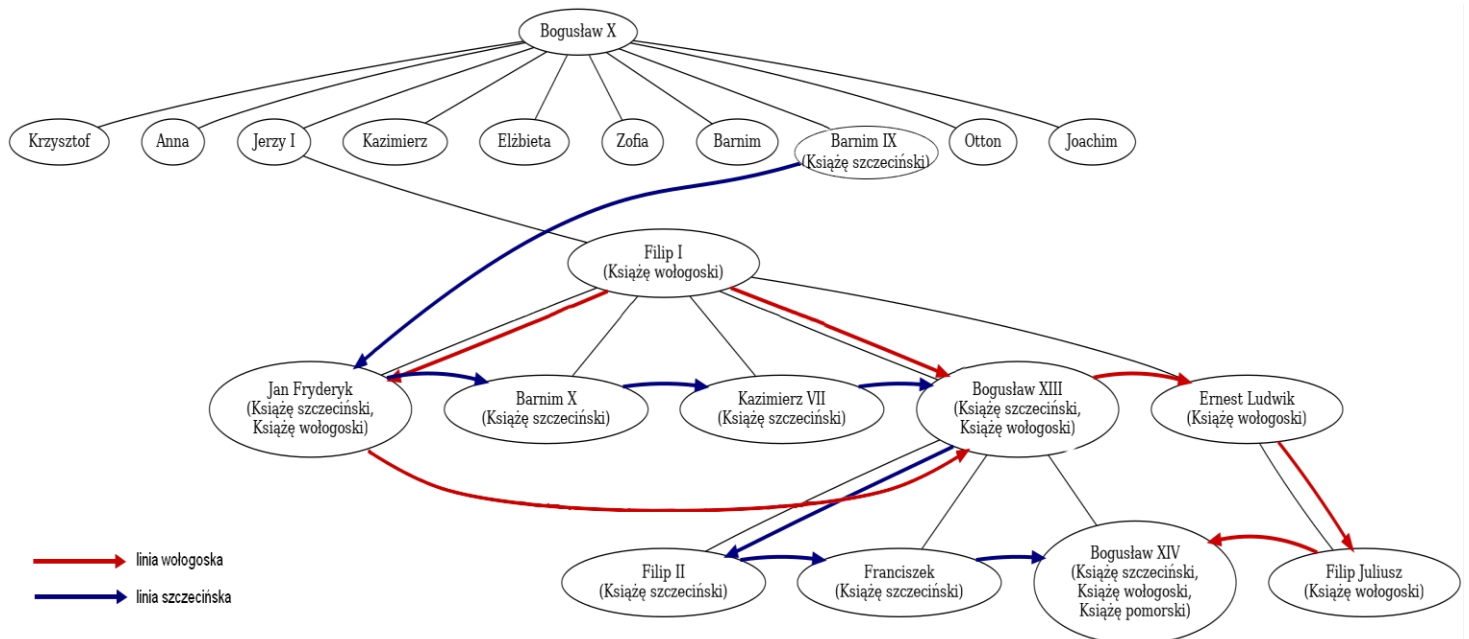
Bogusław X

Krzysztof

Anna

Jerzy I

Kazimierz

Elżbieta

Zofia

Barnim

Barnim IX
(Książę szczeciński)

Otton

Joachim

Filip I
(Książę wołogoski)

Jan Fryderyk
(Książę szczeciński,
Książę wołogoski)

Barnim X
(Książę szczeciński)

Kazimierz VII
(Książę szczeciński)

Bogusław XIII
(Książę szczeciński,
Książę wołogoski)

Ernest Ludwik
(Książę wołogoski)

Filip II
(Książę szczeciński)

Franciszek
(Książę szczeciński)

Bogusław XIV
(Książę szczeciński,
Książę wołogoski,
Książę pomorski)

Filip Juliusz
(Książę wołogoski)

linia wołogoska

linia szczecińska